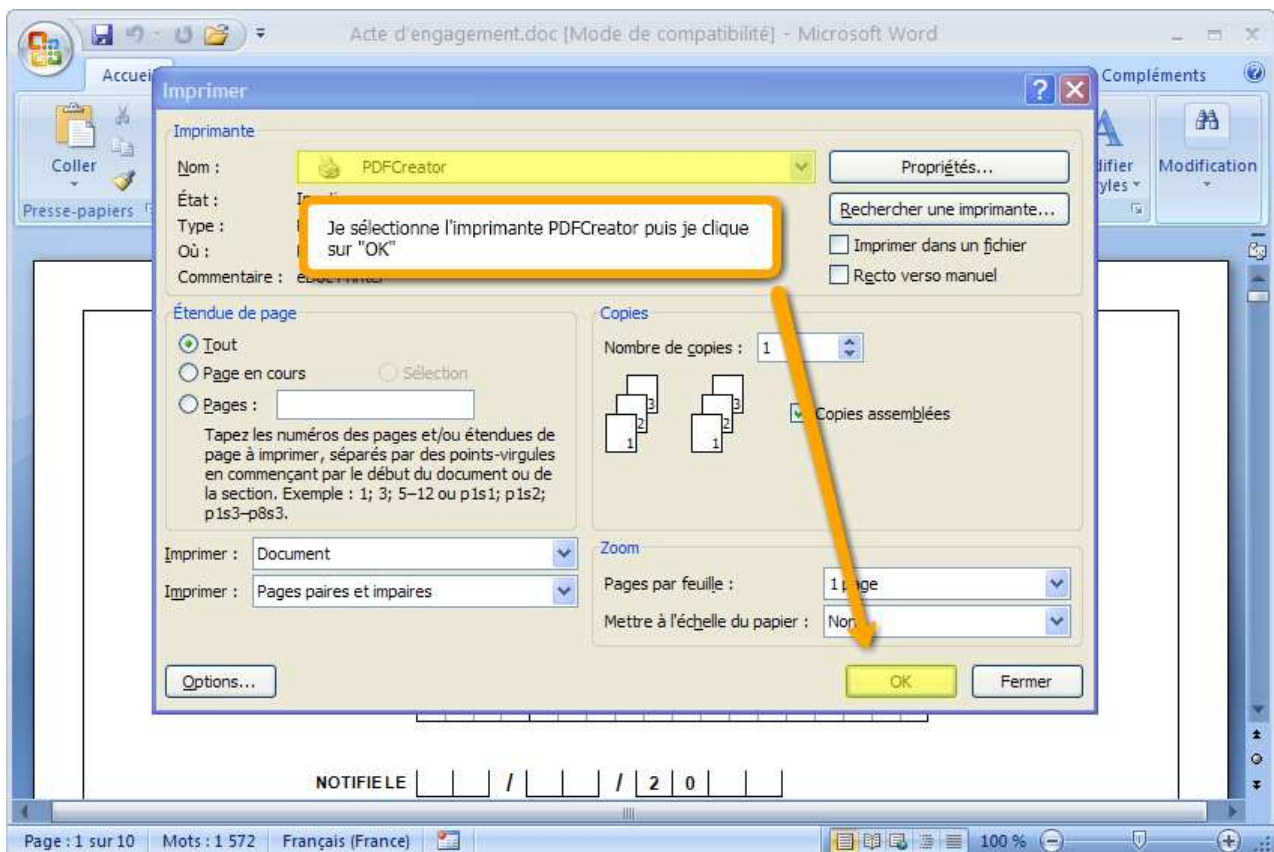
Acte d'engagement.doc [Mode de compatibilité] - Microsoft Word

Accuei

Coller

Presse-papiers

Compléments

difier
tyles

Modification

Imprimer

Imprimante

Nom :

PDFCreator

Propriétés...

État :

Type :

Où :

Commentaire :

Rechercher une imprimante...

Imprimer dans un fichier

Recto verso manuel

Je sélectionne l'imprimante PDFCreator puis je clique sur "OK"

Étendue de page

Tout

Page en cours

Sélection

Pages :

Tapez les numéros des pages et/ou étendues de page à imprimer, séparés par des points-virgules en commençant par le début du document ou de la section. Exemple : 1; 3; 5–12 ou p1s1; p1s2; p1s3–p8s3.

Copies

Nombre de copies : 1

3 2 1 3 2 1

Copies assemblées

Imprimer : Document

Imprimer : Pages paires et impaires

Zoom

Pages par feuille : 1 page

Mettre à l'échelle du papier : Non

Options...

OK

Fermer

NOTIFIE LE / / 2 0

Page : 1 sur 10 Mots : 1 572 Français (France) 100 %